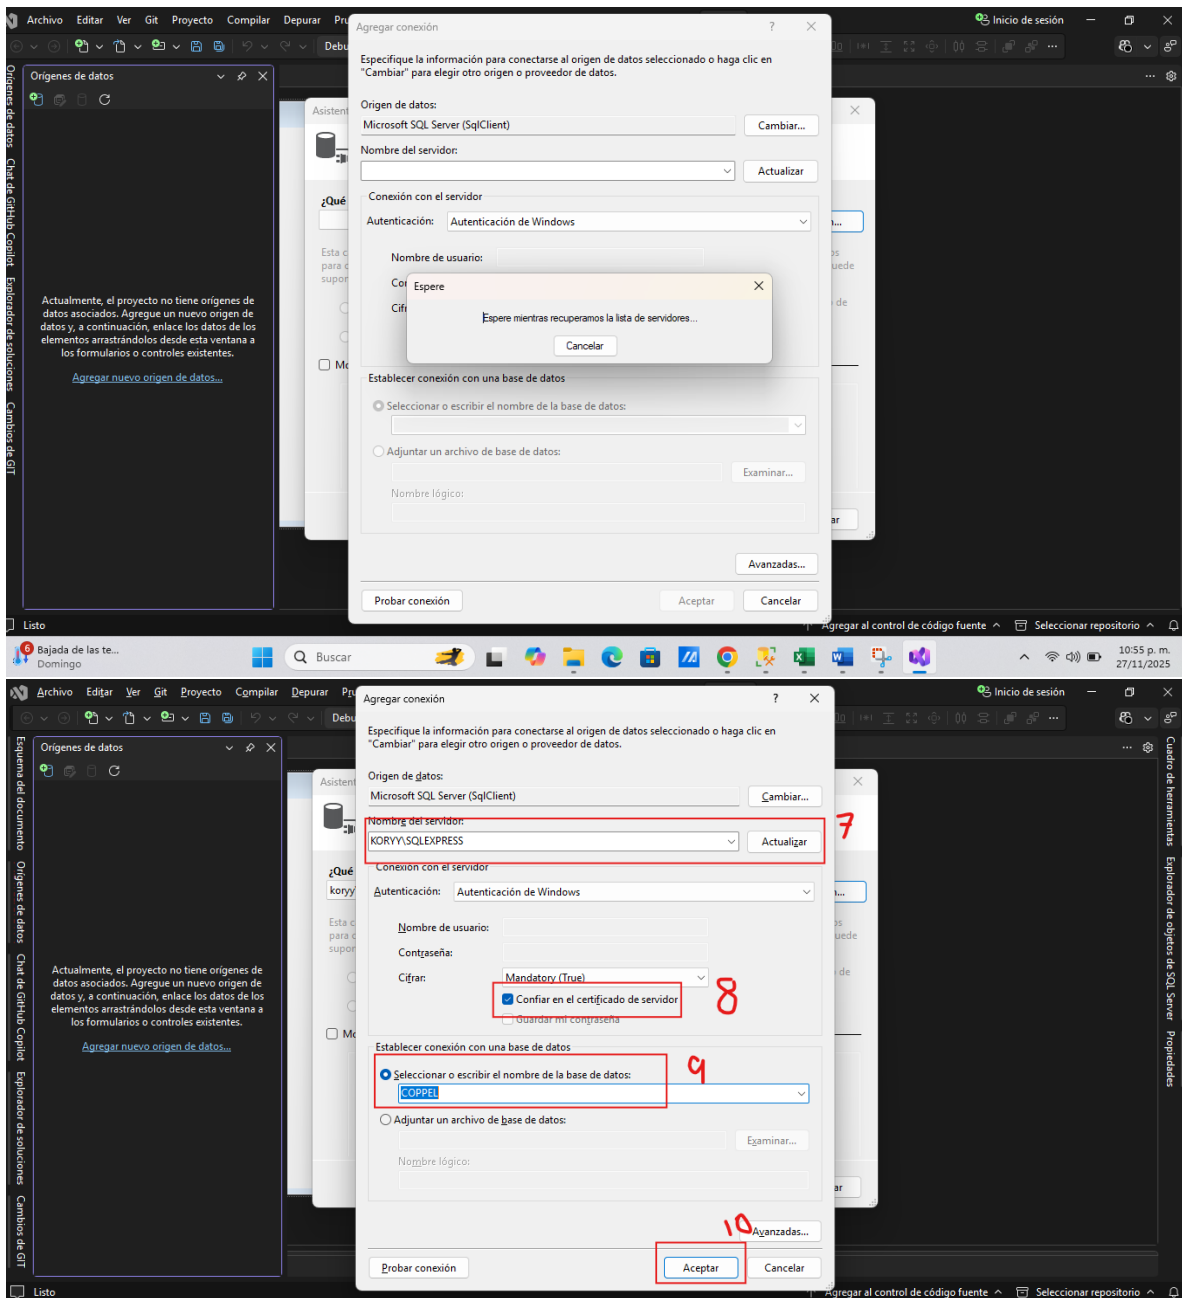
Archivo Editar Ver Git Proyecto Compilar Depurar Pru

Agregar conexión ? ×

Inicio de sesión

Orígenes de datos

Especifique la información para conectarse al origen de datos seleccionado o haga clic en "Cambiar" para elegir otro origen o proveedor de datos.

Origen de datos:
Microsoft SQL Server (SqlClient) Cambiar...

Nombre del servidor:
Actualizar

Conexión con el servidor
Autenticación: Autenticación de Windows

Nombre de usuario:

Espere ×
Espere mientras recuperamos la lista de servidores...
Cancelar

Actualmente, el proyecto no tiene orígenes de datos asociados. Agregue un nuevo origen de datos y, a continuación, enlace los datos de los elementos arrastrándolos desde esta ventana a los formularios o controles existentes.

Agregar nuevo origen de datos...

Establecer conexión con una base de datos
Seleccionar o escribir el nombre de la base de datos:
Adjuntar un archivo de base de datos:
Examinar...
Nombre lógico:

Avanzadas...

Probar conexión Aceptar Cancelar

Listo
Agregar al control de código fuente Seleccionar repositorio

Bajada de las te... Domingo
Buscar
10:55 p. m. 27/11/2025

Archivo Editar Ver Git Proyecto Compilar Depurar Pru

Agregar conexión ? ×

Inicio de sesión

Orígenes de datos

Especifique la información para conectarse al origen de datos seleccionado o haga clic en "Cambiar" para elegir otro origen o proveedor de datos.

Origen de datos:
Microsoft SQL Server (SqlClient) Cambiar...

Nombre del servidor:
KORYY\SQLEXPRESS Actualizar
7

Conexión con el servidor
Autenticación: Autenticación de Windows

Nombre de usuario:
Contraseña:
Cifrar: Mandatory (True)
Confiar en el certificado de servidor
8
Guardar mi contraseña

Actualmente, el proyecto no tiene orígenes de datos asociados. Agregue un nuevo origen de datos y, a continuación, enlace los datos de los elementos arrastrándolos desde esta ventana a los formularios o controles existentes.

Agregar nuevo origen de datos...

Establecer conexión con una base de datos
Seleccionar o escribir el nombre de la base de datos:
9
COPPEL
Adjuntar un archivo de base de datos:
Examinar...
Nombre lógico:

10
Avanzadas...

Probar conexión Aceptar Cancelar

Esquema del documento Orígenes de datos Chat de GitHub Copilot Explorador de soluciones Cambios de GIT
Cuadro de herramientas Explorador de objetos de SQL Server Propiedades

Listo
Agregar al control de código fuente Seleccionar repositorio